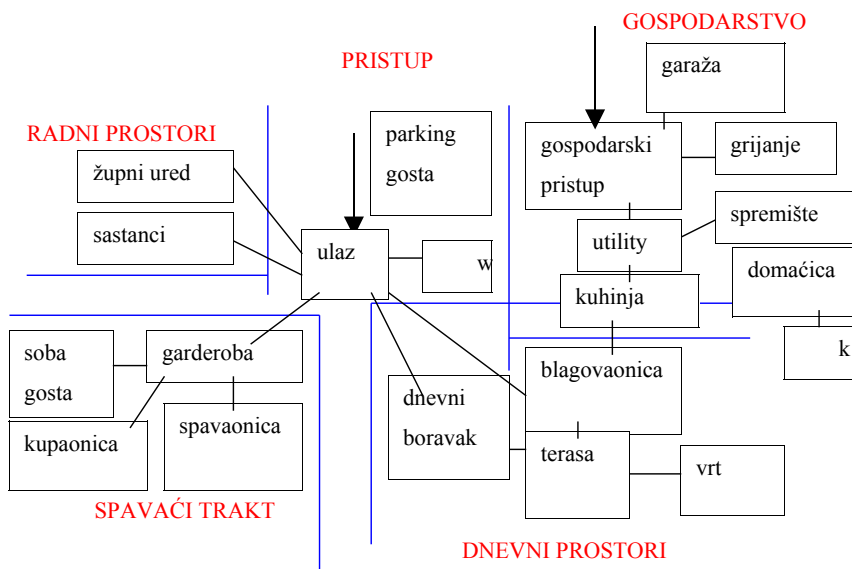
GOSPODARSTVO

PRISTUP

garaža

RADNI PROSTORI

parking gosta

gospodarski pristup

grijanje

župni ured

spremište

sastanci

ulaz

w

utility

domaćica

kuhinja

k

soba gosta

garderoba

blagovaonica

dnevni boravak

spavaonica

kupaonica

terasa

vrt

SPAVAĆI TRAKT

DNEVNI PROSTORI